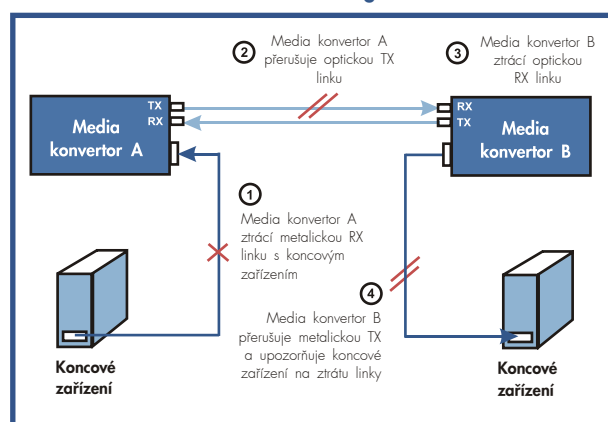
2 Media konvertor A přerušuje optickou TX linku

3 Media konvertor B ztrácí optickou RX linku

TX
RX
Media konvertor A

RX
TX
Media konvertor B

1 Media konvertor A ztrácí metalickou RX linku s koncovým zařízením

4 Media konvertor B přerušuje metalickou TX a upozorňuje koncové zařízení na ztrátu linky

Koncové zařízení

Koncové zařízení